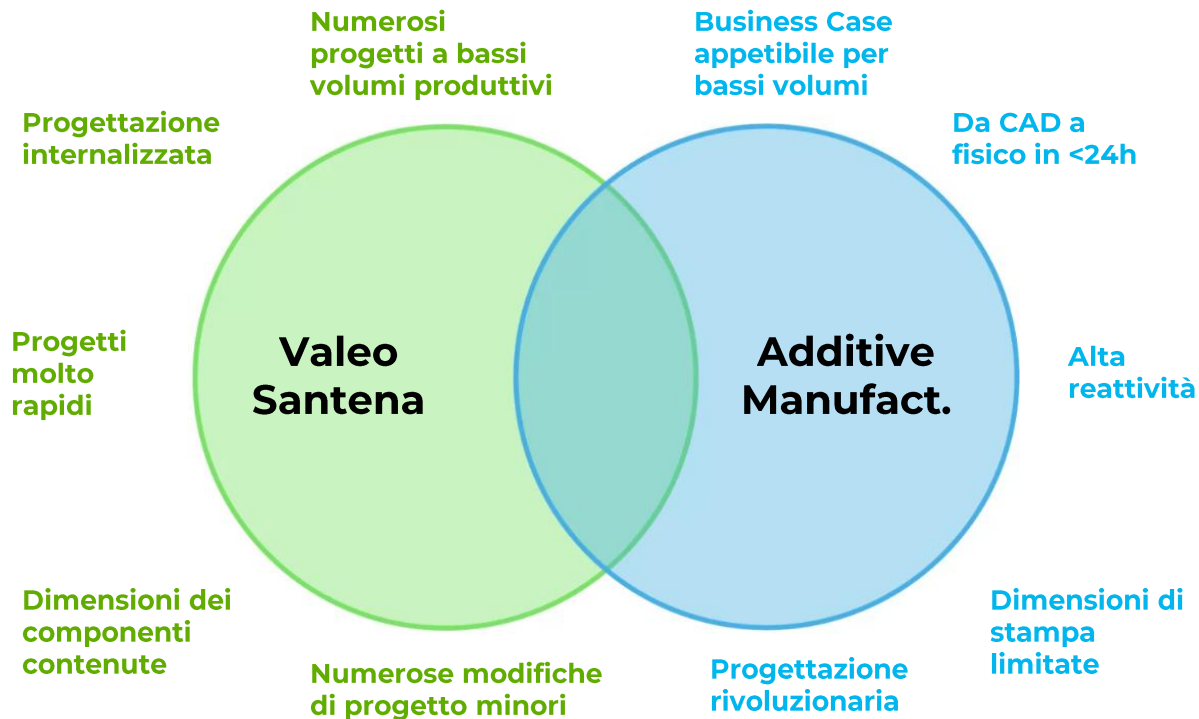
Numerosi progetti a bassi volumi produttivi

Business Case appetibile per bassi volumi

Progettazione internalizzata

Da CAD a fisico in <24h

Progetti molto rapidi

Valeo Santena

Additive Manufact.

Alta reattività

Dimensioni dei componenti contenute

Dimensioni di stampa limitate

Numerose modifiche di progetto minori

Progettazione rivoluzionaria